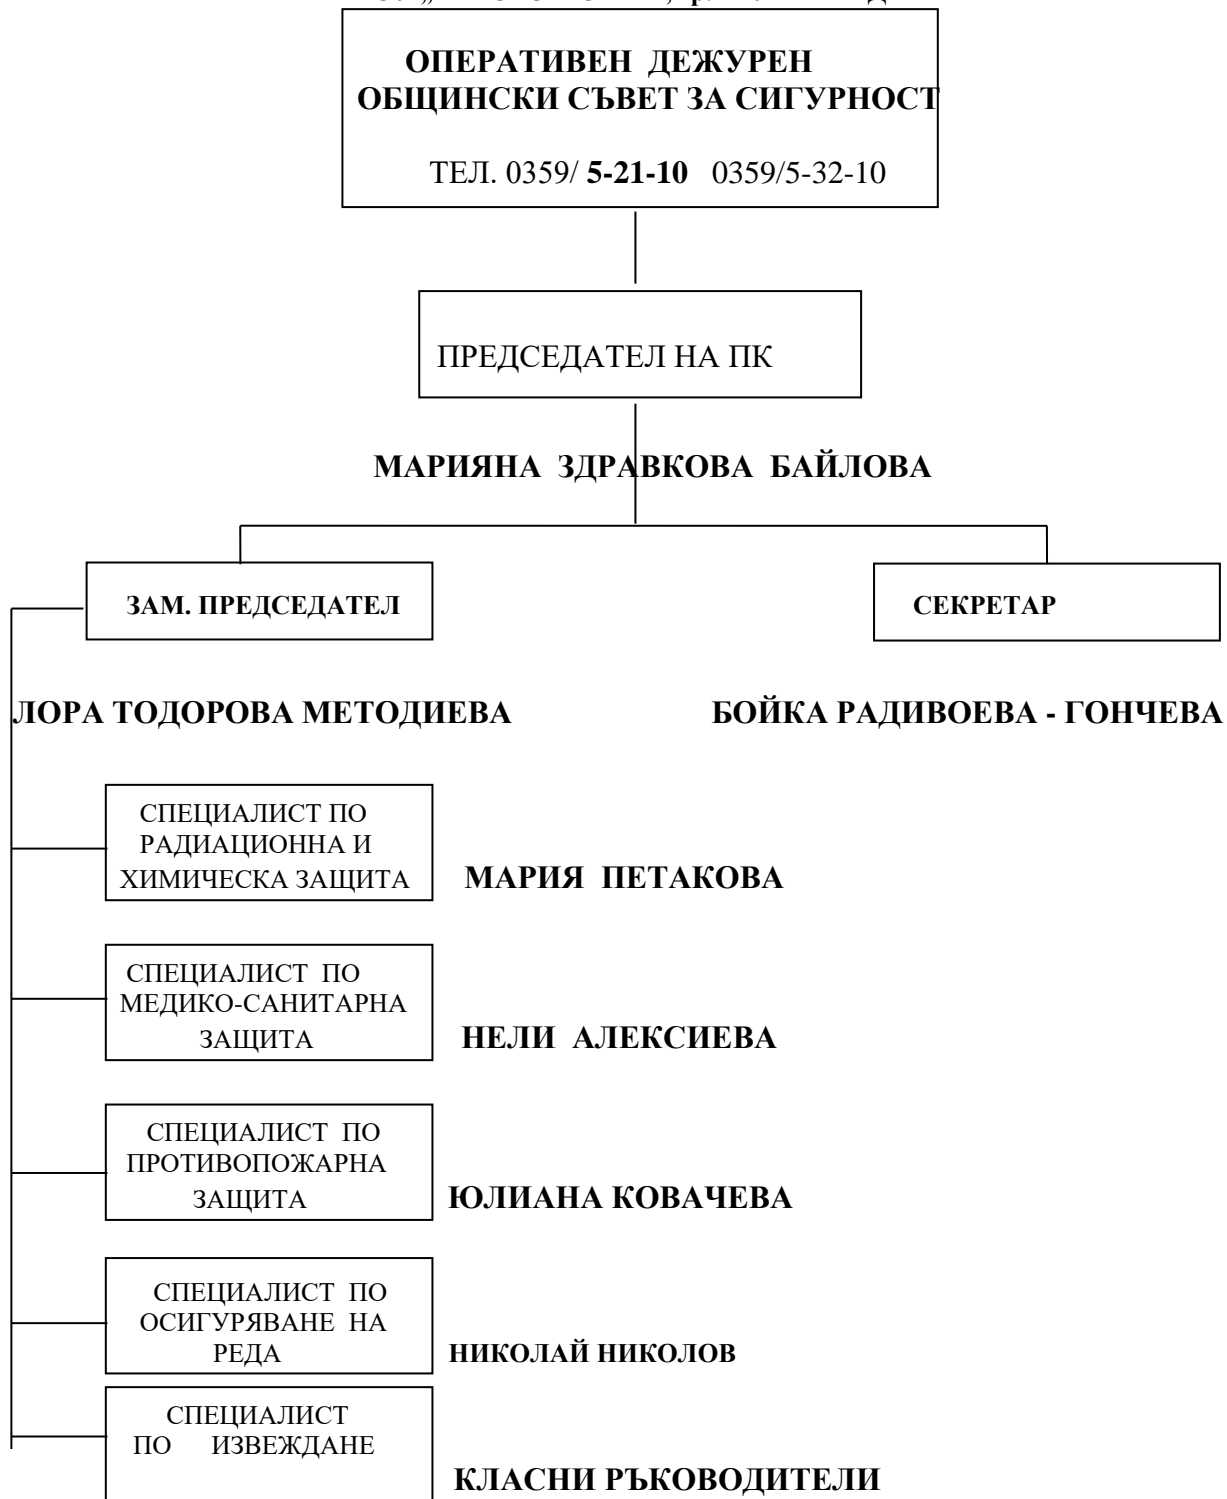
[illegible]

ОПЕРАТИВЕН ДЕЖУРЕН
ОБЩИНСКИ СЪВЕТ ЗА СИГУРНОСТ

ТЕЛ. 0359/ **5-21-10** 0359/5-32-10

ПРЕДСЕДАТЕЛ НА ПК

МАРИЯНА ЗДРАВКОВА БАЙЛОВА

ЗАМ. ПРЕДСЕДАТЕЛ

СЕКРЕТАР

ЛОРА ТОДОРОВА МЕТОДИЕВА

БОЙКА РАДИВОЕВА - ГОНЧЕВА

СПЕЦИАЛИСТ ПО РАДИАЦИОННА И ХИМИЧЕСКА ЗАЩИТА

МАРИЯ ПЕТАКОВА

СПЕЦИАЛИСТ ПО МЕДИКО-САНИТАРНА ЗАЩИТА

НЕЛИ АЛЕКСИЕВА

СПЕЦИАЛИСТ ПО ПРОТИВОПОЖАРНА ЗАЩИТА

ЮЛИАНА КОВАЧЕВА

СПЕЦИАЛИСТ ПО ОСИГУРЯВАНЕ НА РЕДА

НИКОЛАЙ НИКОЛОВ

СПЕЦИАЛИСТ ПО ИЗВЕЖДАНЕ

КЛАСНИ РЪКОВОДИТЕЛИ